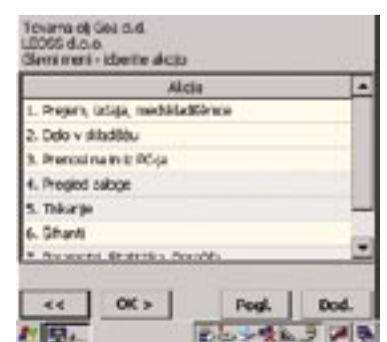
Tovarna olj Gea d.d.
LEDGS d.o.o.
Glavni meni - izberite akcijo

| Akcija |
|---|
| 1. Pregeln, izdaja, medskladiščnica |
| 2. Delo v skladišču |
| 3. Prenos na in iz PC-ja |
| 4. Pregled zaloge |
| 5. Tiskanje |
| 6. Šifranti |
| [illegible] |

<< OK > Pogl. Dod.